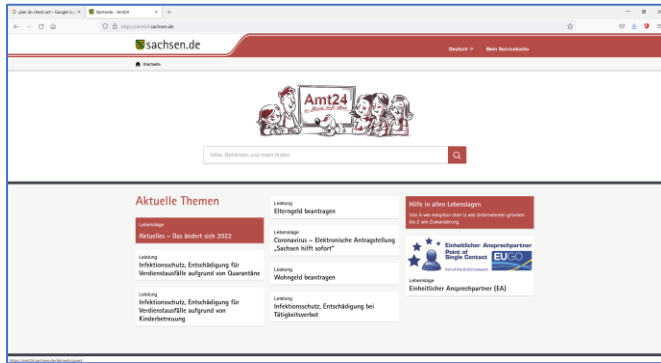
plan do check act – Google Su × | Startseite - Amt24 × | +

https://amt24.sachsen.de

sachsen.de

Deutsch | Mein Servicekonto

Startseite

Amt24

Hilfe, Behörden und mehr finden

Aktuelle Themen

Lebenslage
Aktuelles – Das ändert sich 2022

Leistung
Infektionsschutz, Entschädigung für Verdienstausfälle aufgrund von Quarantäne

Leistung
Infektionsschutz, Entschädigung für Verdienstausfälle aufgrund von Kinderbetreuung

Leistung
Elterngeld beantragen

Lebenslage
Coronavirus – Elektronische Antragstellung „Sachsen hilft sofort"

Leistung
Wohngeld beantragen

Leistung
Infektionsschutz, Entschädigung bei Tätigkeitsverbot

Hilfe in allen Lebenslagen

Von A wie Adoption über U wie Unternehmen gründen bis Z wie Zuwanderung

Einheitlicher Ansprechpartner
Point of Single Contact
EUGO

Lebenslage
Einheitlicher Ansprechpartner (EA)

https://amt24.sachsen.de/leistungen